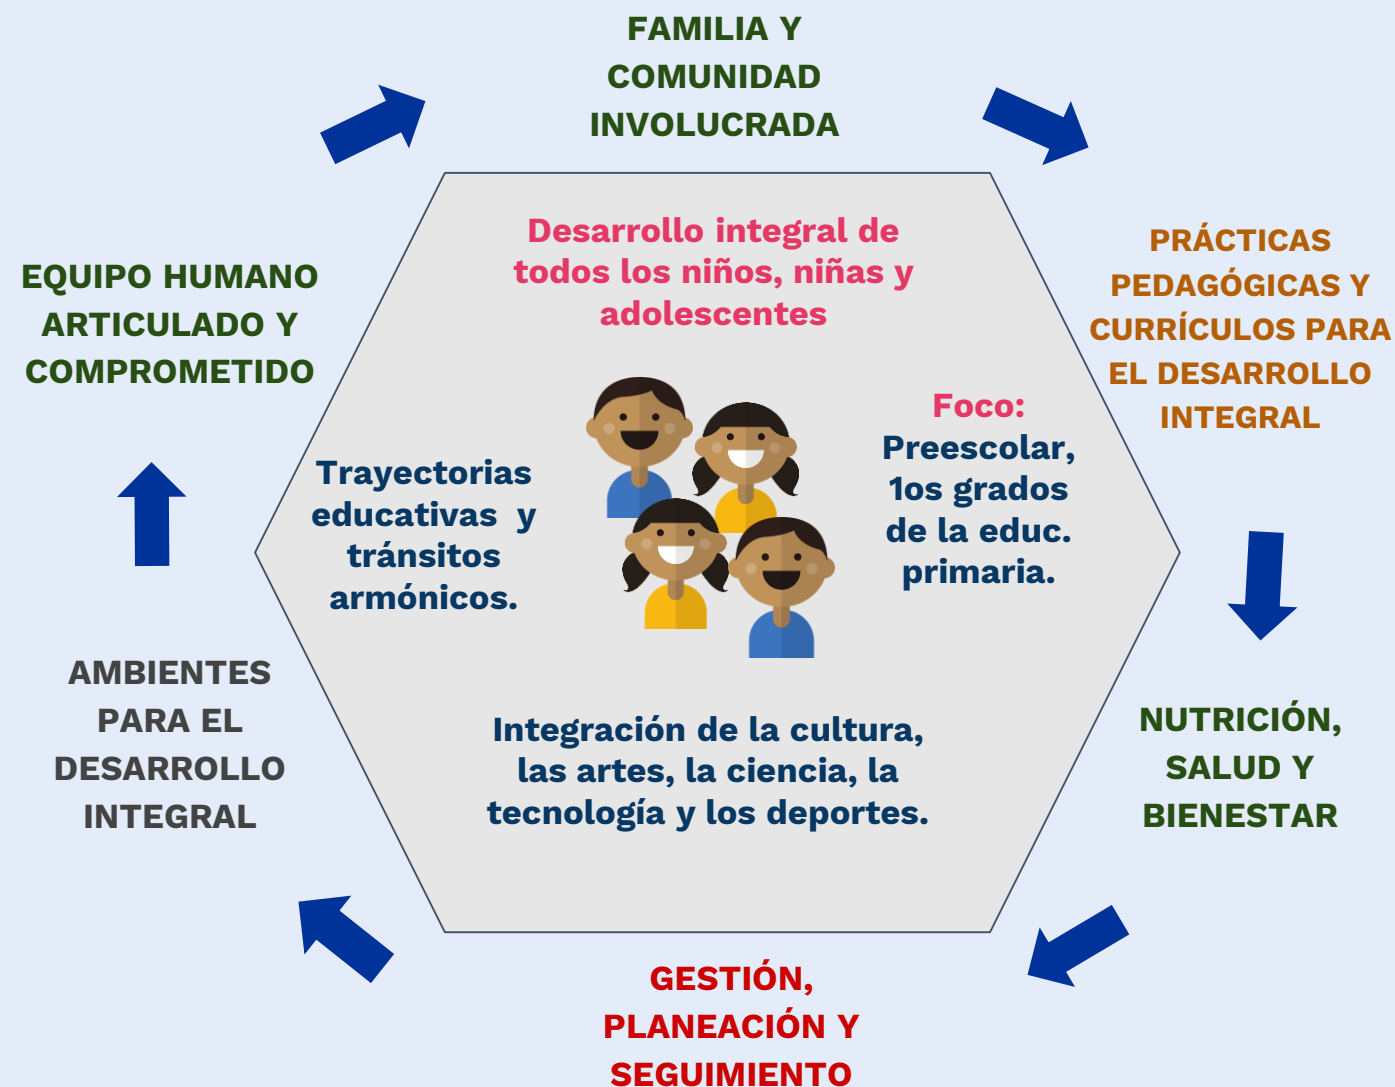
FAMILIA Y COMUNIDAD INVOLUCRADA

PRÁCTICAS PEDAGÓGICAS Y CURRÍCULOS PARA EL DESARROLLO INTEGRAL

NUTRICIÓN, SALUD Y BIENESTAR

GESTIÓN, PLANEACIÓN Y SEGUIMIENTO

AMBIENTES PARA EL DESARROLLO INTEGRAL

EQUIPO HUMANO ARTICULADO Y COMPROMETIDO

Desarrollo integral de todos los niños, niñas y adolescentes

Trayectorias educativas y tránsitos armónicos.

Foco: Preescolar, 1os grados de la educ. primaria.

Integración de la cultura, las artes, la ciencia, la tecnología y los deportes.